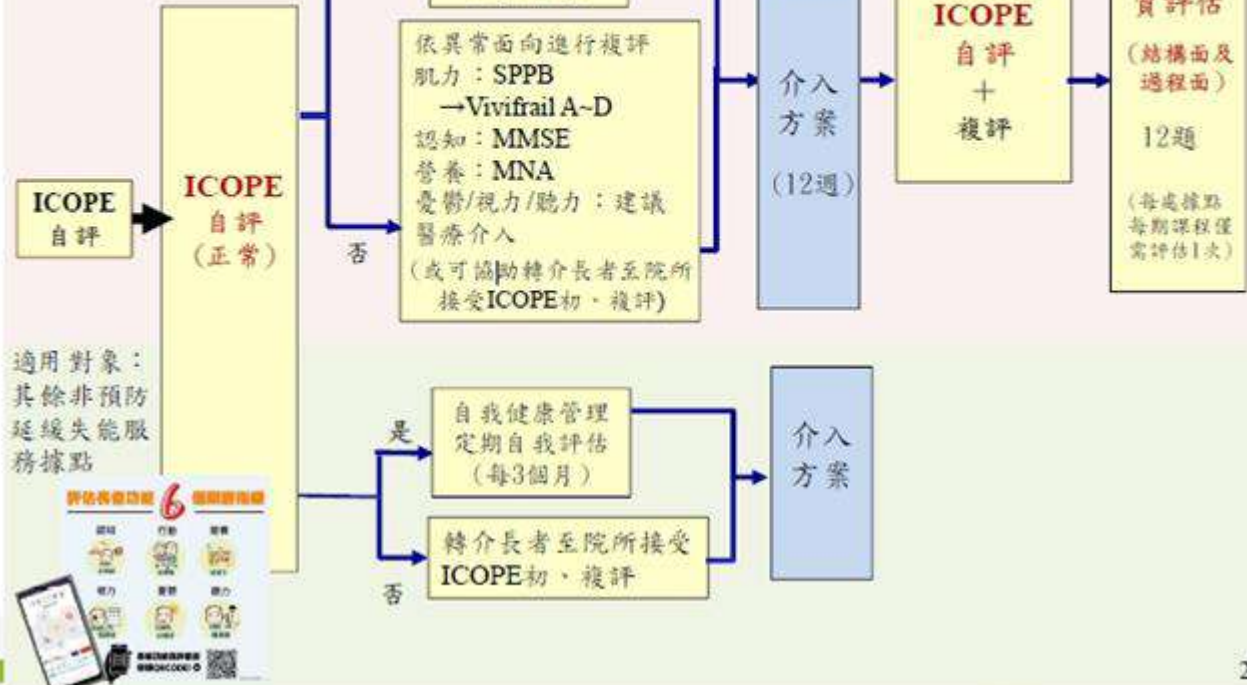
ICOPE
自評

ICOPE
自評
(正常)

否

依異常面向進行複評
肌力：SPPB
→Vivifrail A~D
認知：MMSE
營養：MNA
憂鬱/視力/聽力：建議醫療介入
(或可協助轉介長者至院所接受ICOPE初、複評)

介入方案
(12週)

ICOPE
自評
+
複評

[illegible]質評估
(結構面及過程面)
12題
(每處據點每期課程僅需評估1次)

適用對象：
其餘非預防延緩失能服務據點

是

自我健康管理
定期自我評估
(每3個月)

否

轉介長者至院所接受ICOPE初、複評

介入方案

評估長者功能 6 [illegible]
認知 行動 營養
視力 憂鬱 聽力
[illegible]

2